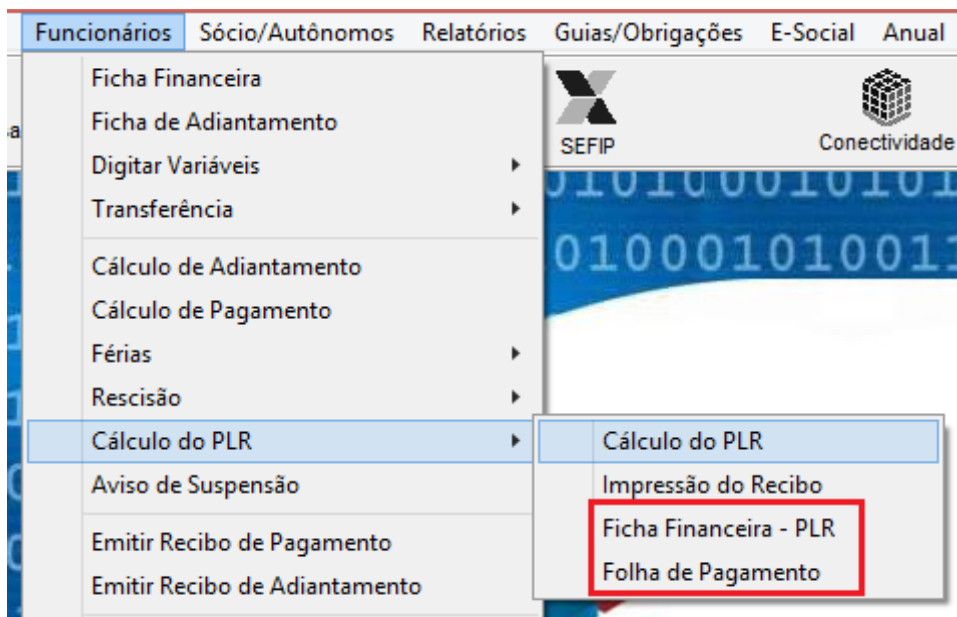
Funcionários Sócio/Autônomos Relatórios Guias/Obrigações E-Social Anual

Ficha Financeira
Ficha de Adiantamento
Digitar Variáveis
Transferência

Cálculo de Adiantamento
Cálculo de Pagamento
Férias
Rescisão
Cálculo do PLR
Aviso de Suspensão

Emitir Recibo de Pagamento
Emitir Recibo de Adiantamento

SEFIP
Conectividade

0101000101
0100010100

Cálculo do PLR
Impressão do Recibo
Ficha Financeira - PLR
Folha de Pagamento